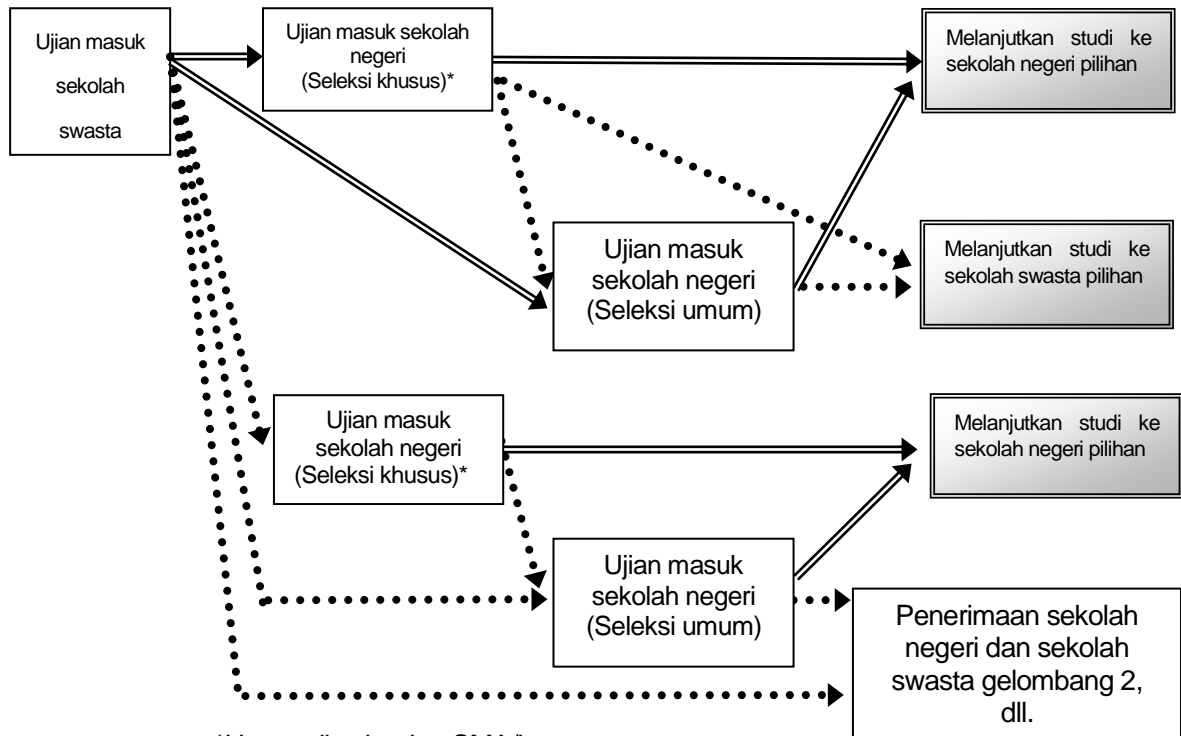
Ujian masuk sekolah swasta

Ujian masuk sekolah negeri (Seleksi khusus)*

Melanjutkan studi ke sekolah negeri pilihan

Ujian masuk sekolah negeri (Seleksi umum)

Melanjutkan studi ke sekolah swasta pilihan

Ujian masuk sekolah negeri (Seleksi khusus)*

Melanjutkan studi ke sekolah negeri pilihan

Ujian masuk sekolah negeri (Seleksi umum)

Penerimaan sekolah negeri dan sekolah swasta gelombang 2, dll.

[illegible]